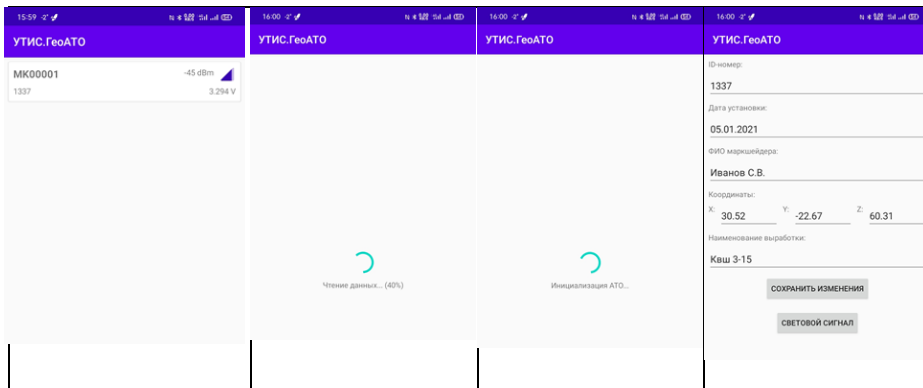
15:59 -2°

УТИС.ГеоАТО

MK00001 -45 dBm
1337 3.294 V

16:00 -2°

УТИС.ГеоАТО

Чтение данных... (40%)

16:00 -2°

УТИС.ГеоАТО

Инициализация АТО...

16:00 -2°

УТИС.ГеоАТО

ID-номер:
1337

Дата установки:
05.01.2021

ФИО маркшейдера:
Иванов С.В.

Координаты:
X: 30.52 Y: -22.67 Z: 60.31

Наименование выработки:
Квш 3-15

СОХРАНИТЬ ИЗМЕНЕНИЯ

СВЕТОВОЙ СИГНАЛ